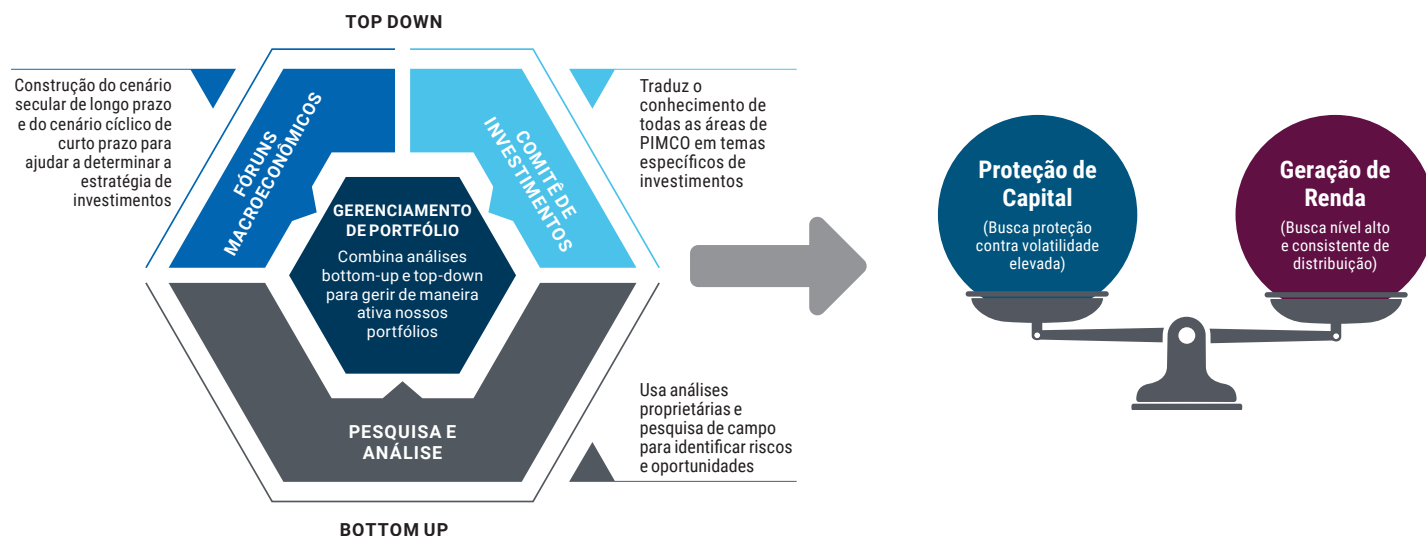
TOP DOWN

Construção do cenário secular de longo prazo e do cenário cíclico de curto prazo para ajudar a determinar a estratégia de investimentos

FÓRUNS MACROECONÔMICOS

COMITÊ DE INVESTIMENTOS

Traduz o conhecimento de todas as áreas de PIMCO em temas específicos de investimentos

GERENCIAMENTO DE PORTFÓLIO

Combina análises bottom-up e top-down para gerir de maneira ativa nossos portfólios

PESQUISA E ANÁLISE

Usa análises proprietárias e pesquisa de campo para identificar riscos e oportunidades

BOTTOM UP

Proteção de Capital
(Busca proteção contra volatilidade elevada)

Geração de Renda
(Busca nível alto e consistente de distribuição)